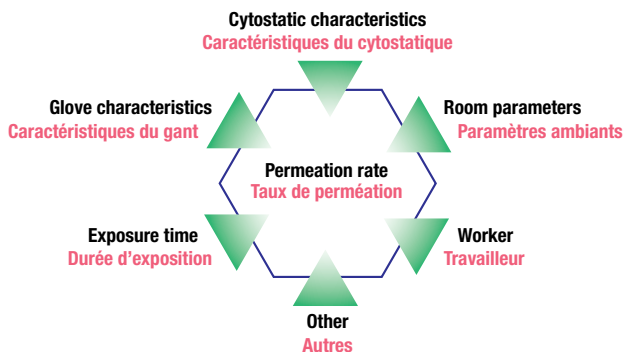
Cytostatic characteristics
Caractéristiques du cytostatique

Glove characteristics
Caractéristiques du gant

Room parameters
Paramètres ambiants

Permeation rate
Taux de perméation

Exposure time
Durée d'exposition

Worker
Travailleur

Other
Autres